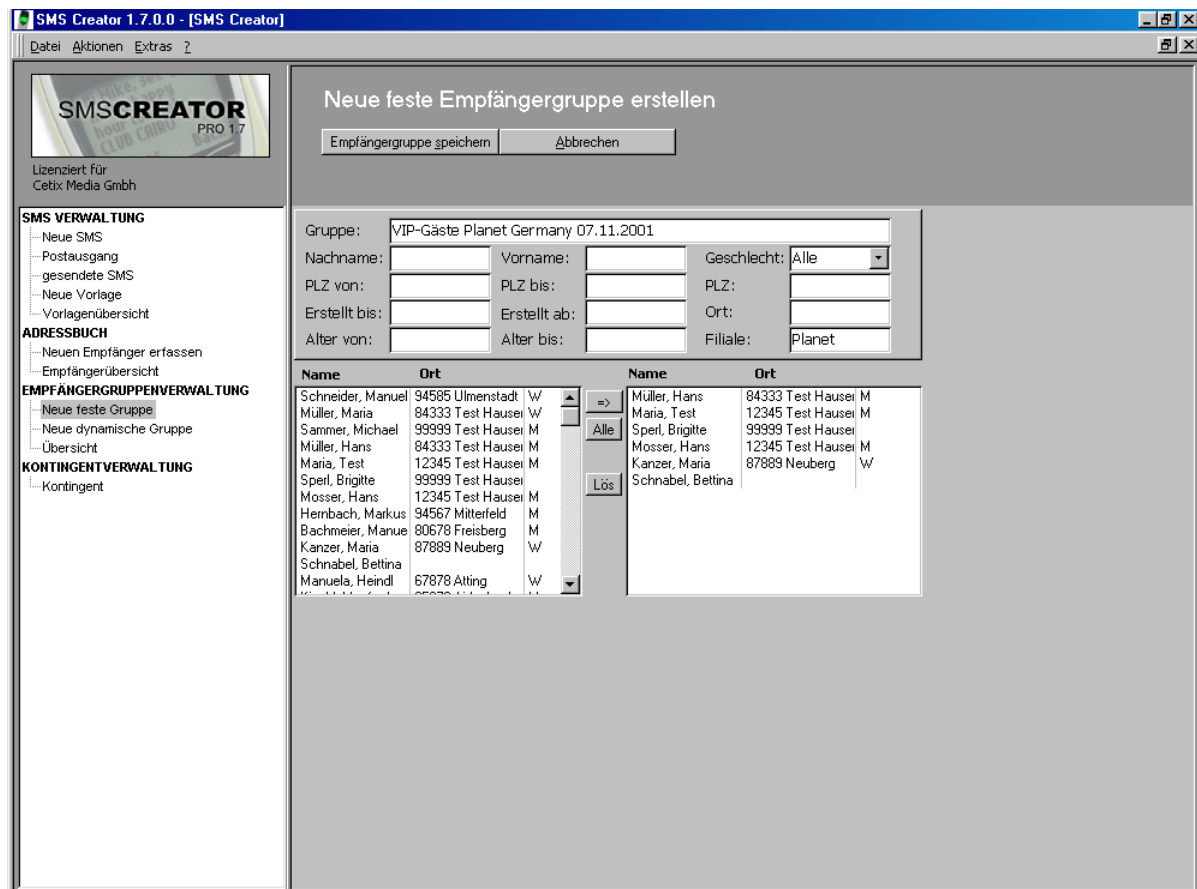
SMS Creator 1.7.0.0 - [SMS Creator]

Datei Aktionen Extras ?

SMSCREATOR PRO 1.7

Lizenziert für
Cetix Media Gmbh

SMS VERWALTUNG
Neue SMS
Postausgang
gesendete SMS
Neue Vorlage
Vorlagenübersicht
ADRESSBUCH
Neuen Empfänger erfassen
Empfängerübersicht
EMPFÄNGERGRUPPENVERWALTUNG
Neue feste Gruppe
Neue dynamische Gruppe
Übersicht
KONTINGENTVERWALTUNG
Kontingent

Neue feste Empfängergruppe erstellen

Empfängergruppe speichern | Abbrechen

Gruppe: VIP-Gäste Planet Germany 07.11.2001
Nachname:
Vorname:
Geschlecht: Alle
PLZ von:
PLZ bis:
PLZ:
Erstellt bis:
Erstellt ab:
Ort:
Alter von:
Alter bis:
Filiale: Planet

| Name | Ort | |
|---|---|---|
| Schneider, Manuel | 94585 Ulmenstadt | W |
| Müller, Maria | 84333 Test Hauser | W |
| Sammer, Michael | 99999 Test Hauser | M |
| Müller, Hans | 84333 Test Hauser | M |
| Maria, Test | 12345 Test Hauser | M |
| Sperl, Brigitte | 99999 Test Hauser | |
| Mosser, Hans | 12345 Test Hauser | M |
| Hernbach, Markus | 94567 Mitterfeld | M |
| Bachmeier, Manue | 80678 Freisberg | M |
| Kanzer, Maria | 87889 Neuberg | W |
| Schnabel, Bettina | | |
| Manuela, Heindl | 67878 Atting | W |
| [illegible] | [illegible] | |

=>
Alle
Lös

| Name | Ort | |
|---|---|---|
| Müller, Hans | 84333 Test Hauser | M |
| Maria, Test | 12345 Test Hauser | M |
| Sperl, Brigitte | 99999 Test Hauser | |
| Mosser, Hans | 12345 Test Hauser | M |
| Kanzer, Maria | 87889 Neuberg | W |
| Schnabel, Bettina | | |